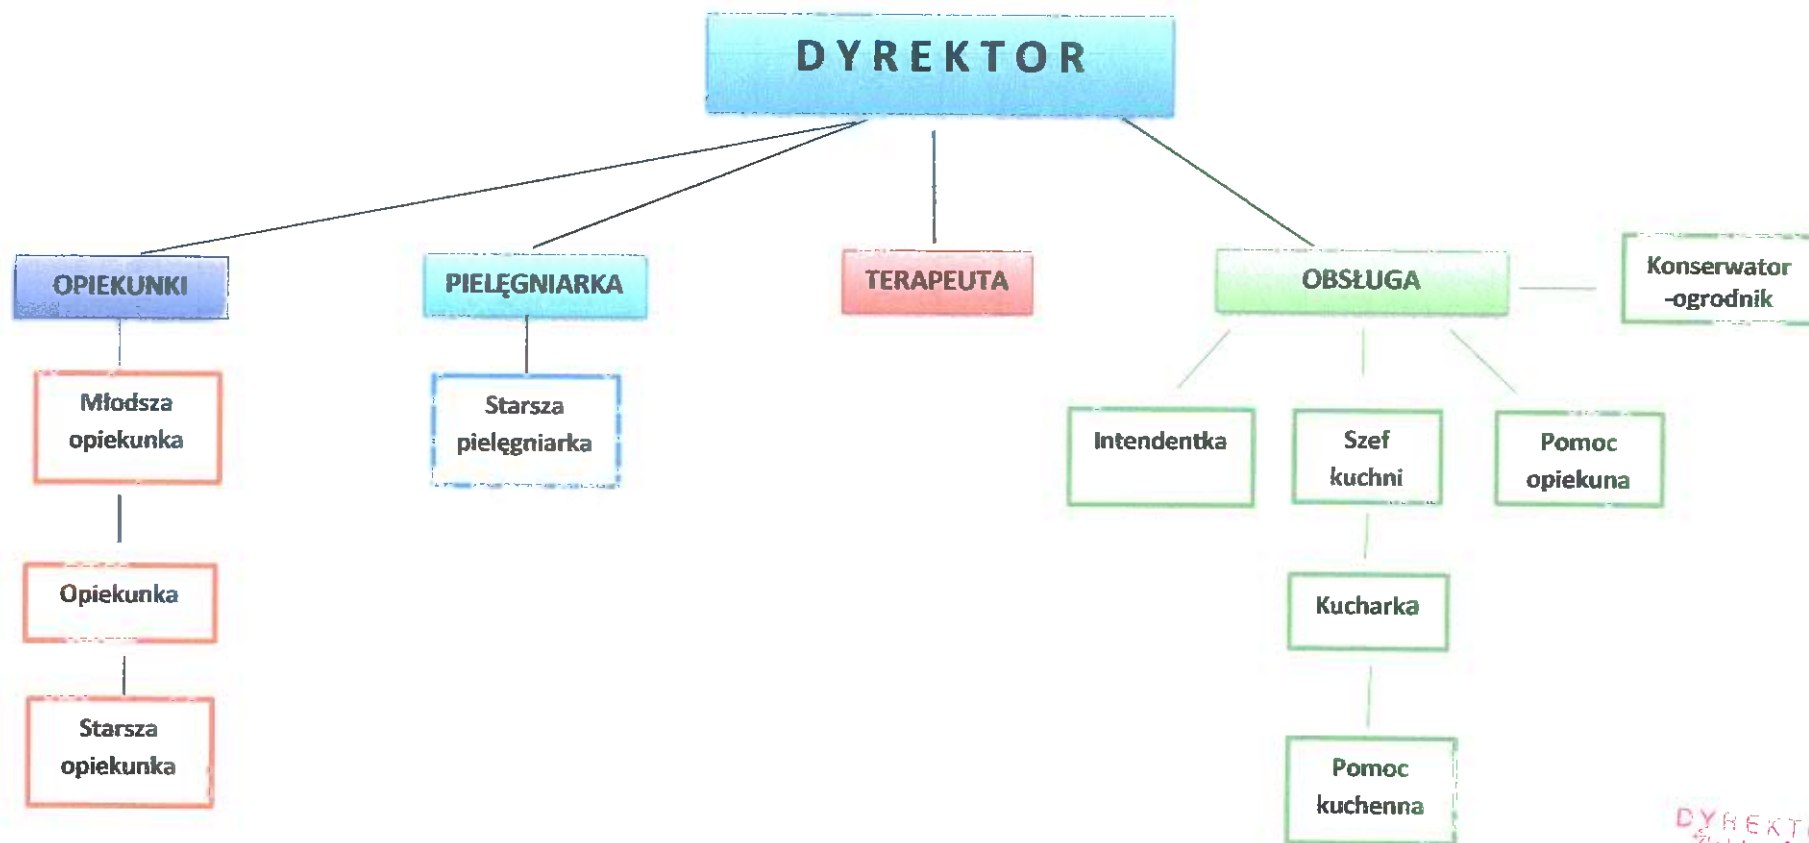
DYREKTOR

OPIEKUNKI

Młodsza opiekunka

Opiekunka

Starsza opiekunka

PIELĘGNIARKA

Starsza pielęgniarka

TERAPEUTA

OBSŁUGA

Konserwator -ogrodnik

Intendentka

Szef kuchni

Pomoc opiekuna

Kucharka

Pomoc kuchenna

DYREKT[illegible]